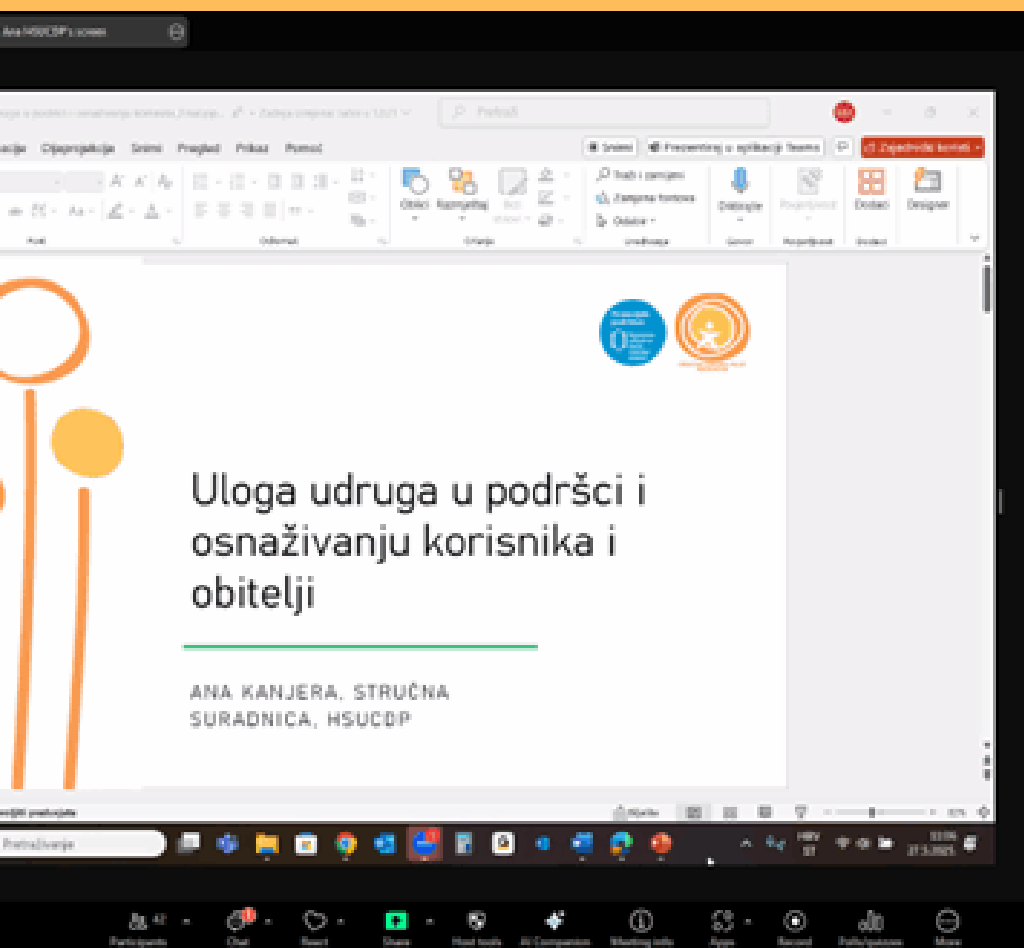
Ana HSUCDP's screen

Pretraži

acija Oblikovanje Snimi Pregled Prikaz Pomoć

Snimi Prezentiraj u aplikaciji Teams Zajednički korisnici

Oblici Razmještaj Traži i zamijeni Zamijeni fontove Odaberi Diktiraj Dodaci Designer

Font Odlomak Crtanje Uređivanje Glas Dodaci

Uloga udruga u podršci i osnaživanju korisnika i obitelji

ANA KANJERA, STRUČNA SURADNICA, HSUCDP

Bilješke

Pretraživanje

HRV

Participants Chat React Share Host tools AI Companion Meeting info Apps Record Polls/quizzes More